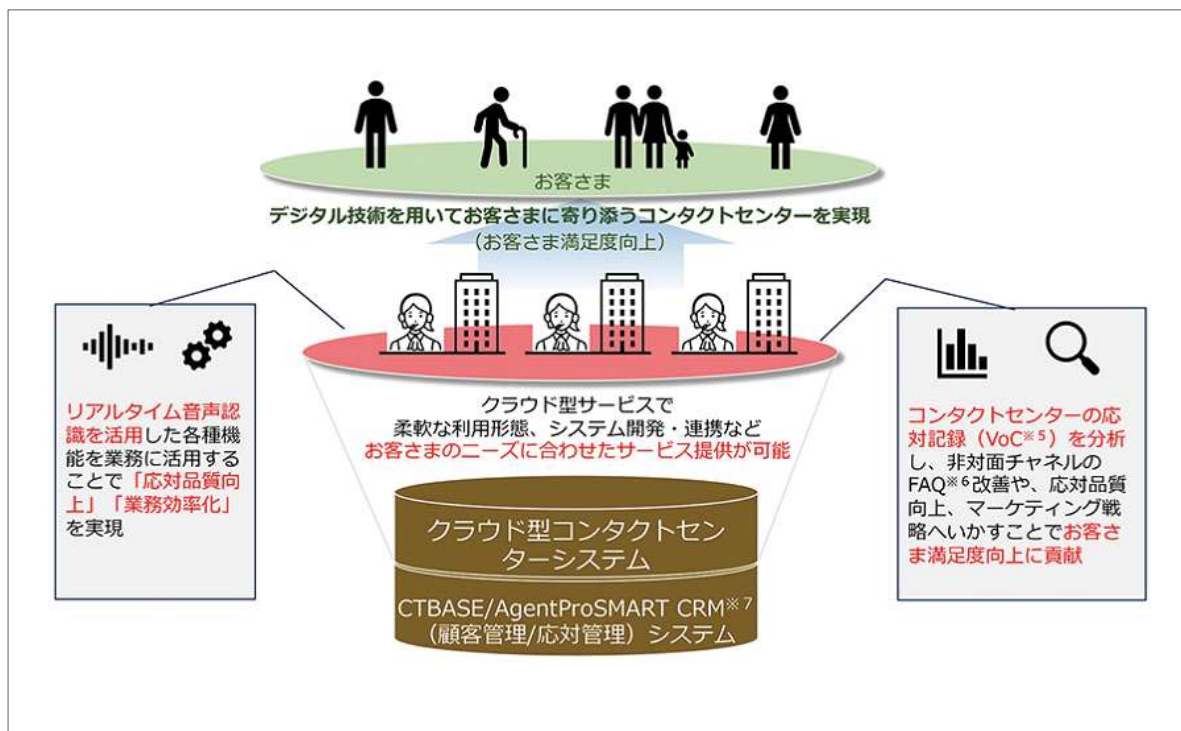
お客さま

デジタル技術を用いてお客さまに寄り添うコンタクトセンターを実現
（お客さま満足度向上）

リアルタイム音声認識を活用した各種機能を業務に活用することで「応対品質向上」「業務効率化」を実現

クラウド型サービスで
柔軟な利用形態、システム開発・連携など
お客さまのニーズに合わせたサービス提供が可能

コンタクトセンターの応対記録（VoC$^{※5}$）を分析し、非対面チャネルのFAQ$^{※6}$改善や、応対品質向上、マーケティング戦略へいかすことでお客さま満足度向上に貢献

クラウド型コンタクトセンターシステム

CTBASE/AgentProSMART CRM$^{※7}$
（顧客管理/応対管理）システム